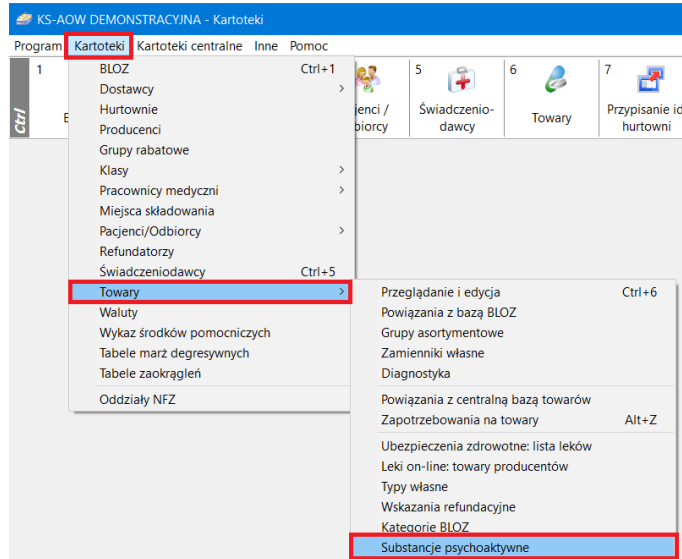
KS-AOW DEMONSTRACYJNA - Kartoteki

Program Kartoteki Kartoteki centralne Inne Pomoc

Ctrl

1

E

jenci / biorcy

5

Świadczeniodawcy

6

Towary

7

Przypisanie id hurtowni

BLOZ Ctrl+1
Dostawcy >
Hurtownie
Producenci
Grupy rabatowe
Klasy >
Pracownicy medyczni >
Miejsca składowania
Pacjenci/Odbiorcy >
Refundatorzy
Świadczeniodawcy Ctrl+5
Towary >
Waluty
Wykaz środków pomocniczych
Tabele marż degresywnych
Tabele zaokrągleń
Oddziały NFZ

Przeglądanie i edycja Ctrl+6
Powiązania z bazą BLOZ
Grupy asortymentowe
Zamienniki własne
Diagnostyka
Powiązania z centralną bazą towarów
Zapotrzebowania na towary Alt+Z
Ubezpieczenia zdrowotne: lista leków
Leki on-line: towary producentów
Typy własne
Wskazania refundacyjne
Kategorie BLOZ
Substancje psychoaktywne